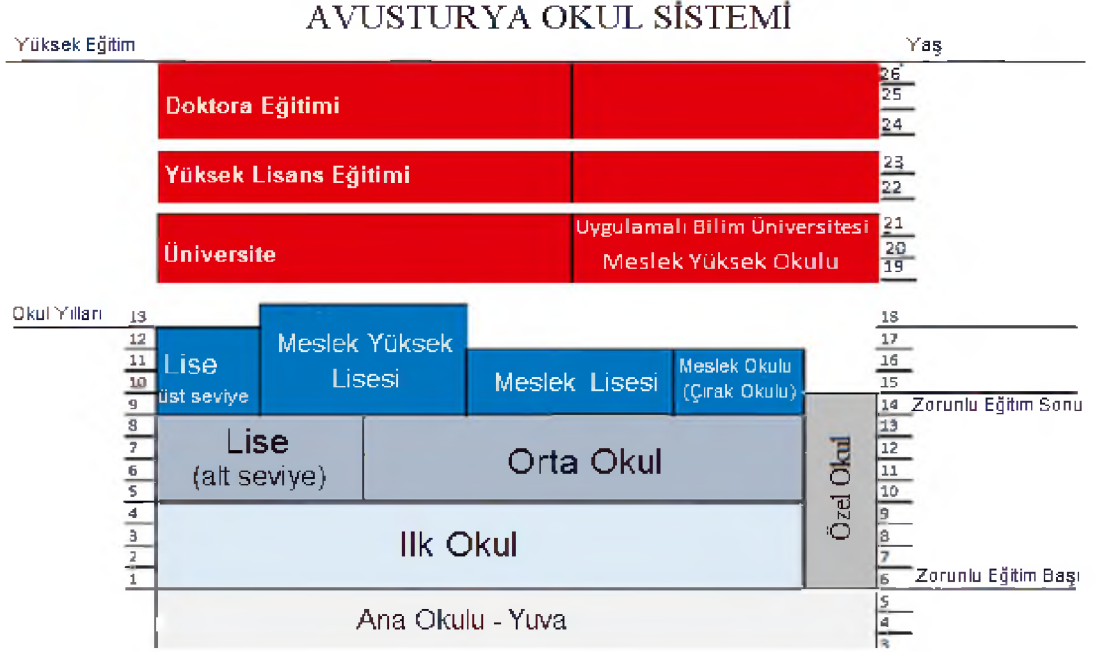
AVUSTURYA OKUL SİSTEMİ

Yüksek Eğitim

Yaş

26
25
24
23
22
21
20
19

Doktora Eğitimi

Yüksek Lisans Eğitimi

Üniversite

Uygulamalı Bilim Üniversitesi
Meslek Yüksek Okulu

Okul Yılları

13
12
11
10
9
8
7
6
5
4
3
2
1

Lise
üst seviye

Meslek Yüksek Lisesi

Meslek Lisesi

Meslek Okulu (Çırak Okulu)

Lise
(alt seviye)

Orta Okul

Ilk Okul

Özel Okul

Ana Okulu - Yuva

18
17
16
15
14 Zorunlu Eğitim Sonu
13
12
11
10
9
8
7
6 Zorunlu Eğitim Başı
5
4
3